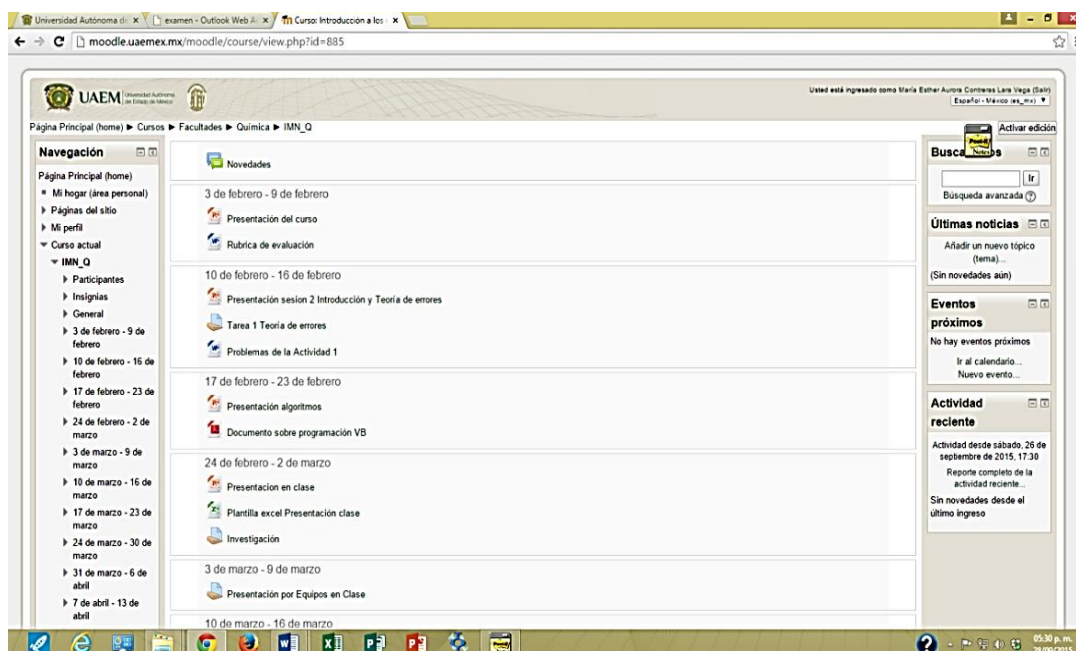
Universidad Autónoma de × | examen - Outlook Web A × | Curso: Introducción a los × |

moodle.uaemex.mx/moodle/course/view.php?id=885

UAEM Universidad Autónoma del Estado de México

Usted está ingresado como María Esther Aurora Contreras Lara Vega (Salir)
Español - México (es_mx)

Página Principal (home) ▸ Cursos ▸ Facultades ▸ Química ▸ IMN_Q

Activar edición

Navegación

Página Principal (home)
Mi hogar (área personal)
Páginas del sitio
Mi perfil
Curso actual
IMN_Q
Participantes
Insignias
General
3 de febrero - 9 de febrero
10 de febrero - 16 de febrero
17 de febrero - 23 de febrero
24 de febrero - 2 de marzo
3 de marzo - 9 de marzo
10 de marzo - 16 de marzo
17 de marzo - 23 de marzo
24 de marzo - 30 de marzo
31 de marzo - 6 de abril
7 de abril - 13 de abril

Novedades

3 de febrero - 9 de febrero
Presentación del curso
Rubrica de evaluación

10 de febrero - 16 de febrero
Presentación sesion 2 Introducción y Teoría de errores
Tarea 1 Teoria de errores
Problemas de la Actividad 1

17 de febrero - 23 de febrero
Presentación algoritmos
Documento sobre programación VB

24 de febrero - 2 de marzo
Presentacion en clase
Plantilla excel Presentación clase
Investigación

3 de marzo - 9 de marzo
Presentación por Equipos en Clase

10 de marzo - 16 de marzo

Busca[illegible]
Ir
Búsqueda avanzada

Últimas noticias
Añadir un nuevo tópico (tema)...
(Sin novedades aún)

Eventos próximos
No hay eventos próximos
Ir al calendario...
Nuevo evento...

Actividad reciente
Actividad desde sábado, 26 de septiembre de 2015, 17:30
Reporte completo de la actividad reciente...
Sin novedades desde el último ingreso

05:30 p. m.
28/09/2015